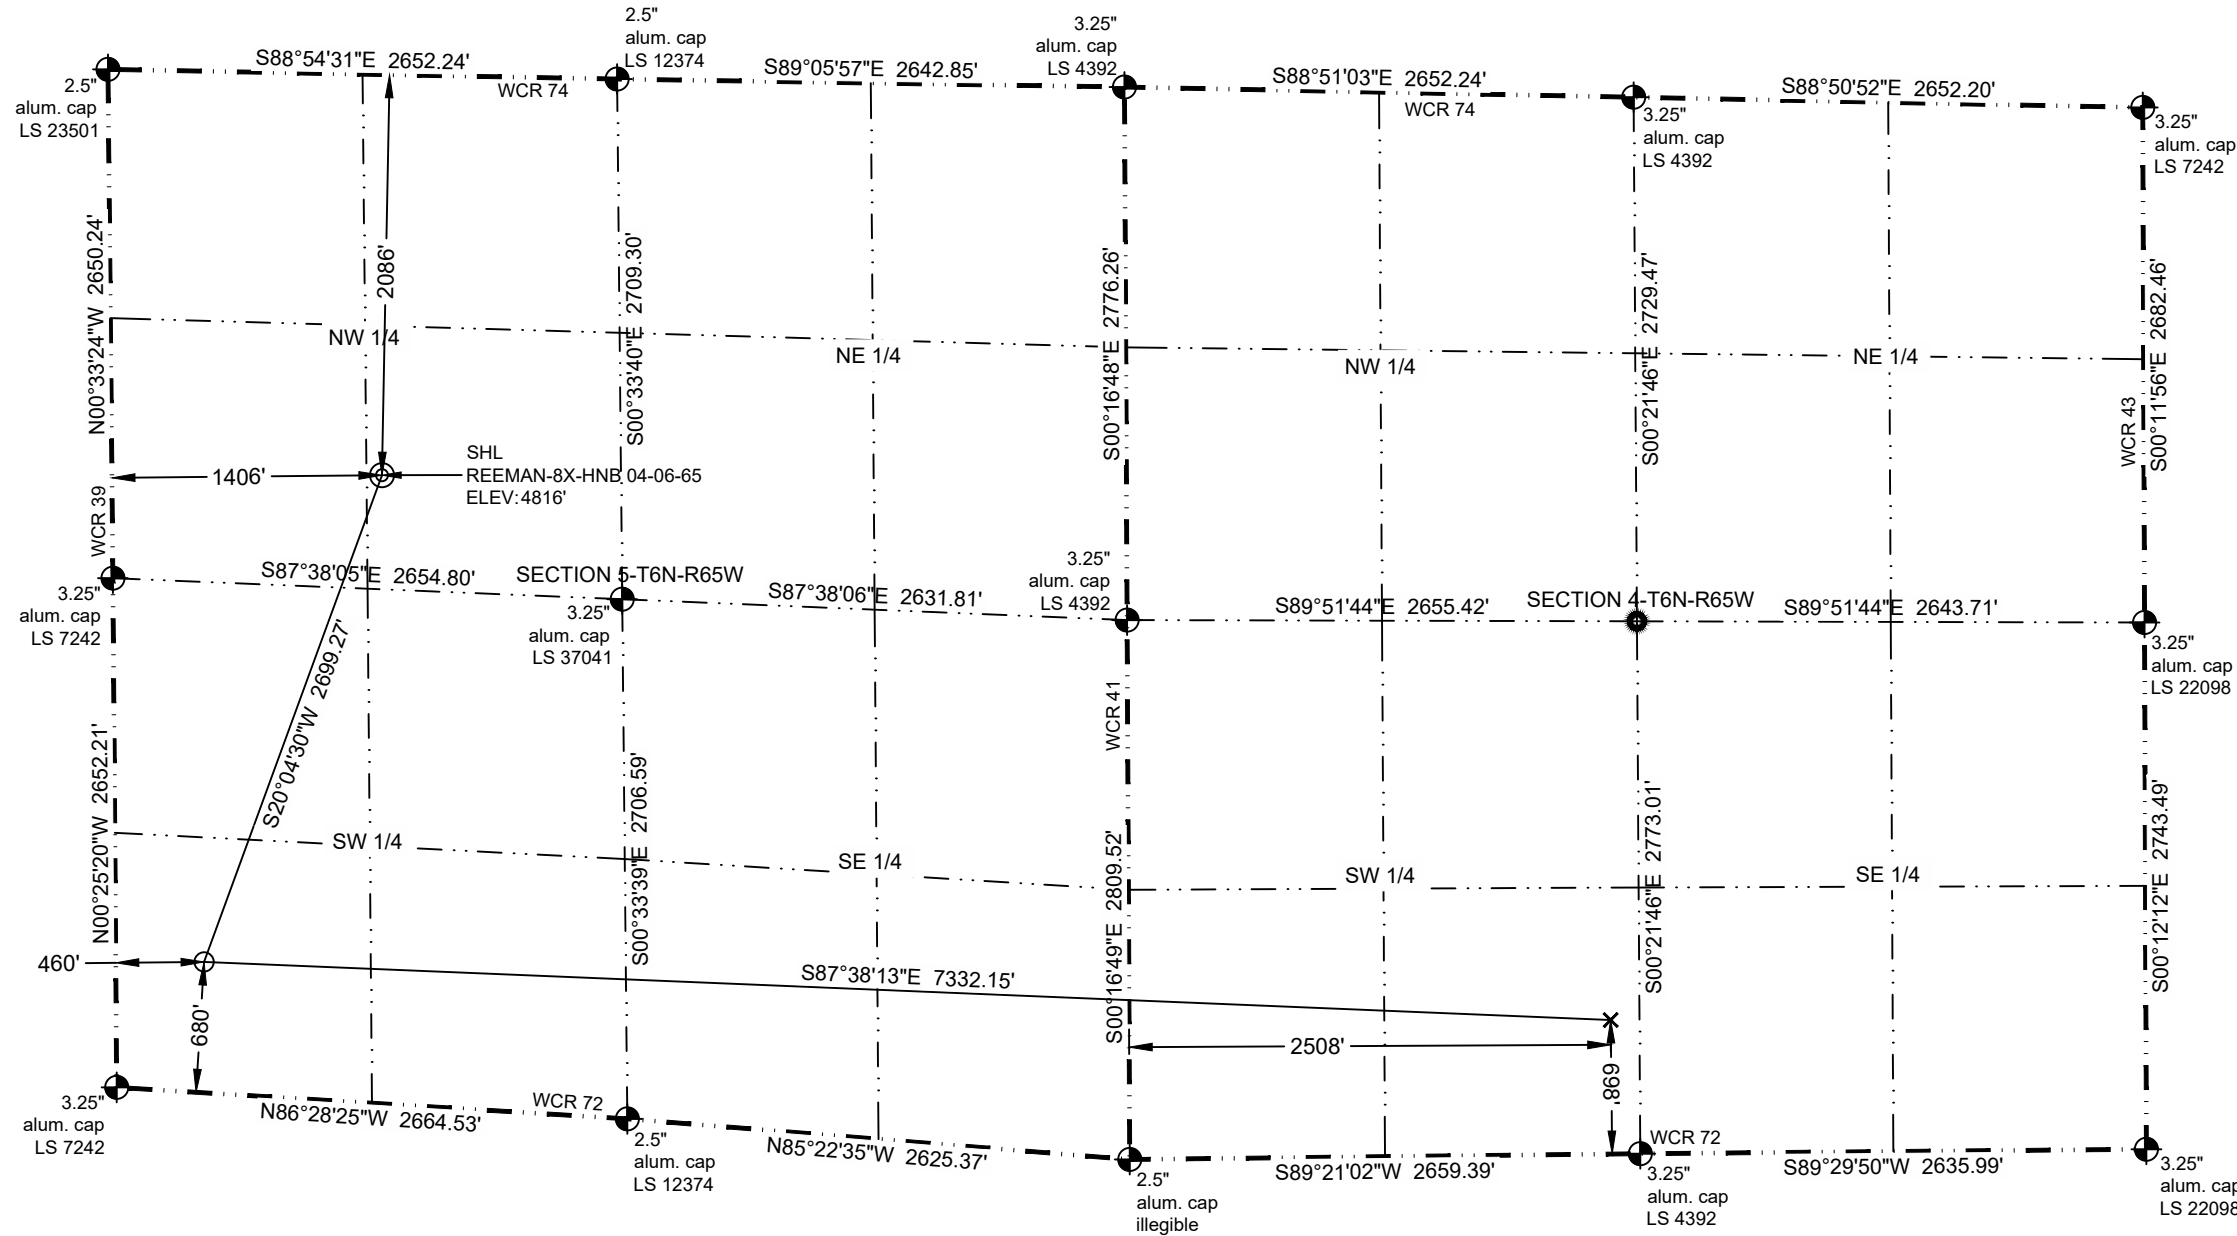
2.5"
alum. cap
LS 23501

S88°54'31"E 2652.24'

WCR 74

2.5"
alum. cap
LS 12374

S89°05'57"E 2642.85'

3.25"
alum. cap
LS 4392

S88°51'03"E 2652.24'

WCR 74

3.25"
alum. cap
LS 4392

S88°50'52"E 2652.20'

3.25"
alum. cap
LS 7242

N00°33'24"W 2650.24'

2086'

S00°33'40"E 2709.30'

S00°16'48"E 2776.26'

S00°21'46"E 2729.47'

S00°11'56"E 2682.46'

WCR 43

NW 1/4

NE 1/4

NW 1/4

NE 1/4

SHL
REEMAN-8X-HNB 04-06-65
ELEV:4816'

1406'

WCR 39

3.25"
alum. cap
LS 7242

S87°38'05"E 2654.80'

SECTION 5-T6N-R65W

3.25"
alum. cap
LS 37041

S87°38'06"E 2631.81'

3.25"
alum. cap
LS 4392

S89°51'44"E 2655.42'

SECTION 4-T6N-R65W

S89°51'44"E 2643.71'

3.25"
alum. cap
LS 22098

S20°04'30"W 2699.27'

WCR 41

N00°25'20"W 2652.21'

S00°33'39"E 2706.59'

S00°16'49"E 2809.52'

S00°21'46"E 2773.01'

S00°12'12"E 2743.49'

SW 1/4

SE 1/4

SW 1/4

SE 1/4

460'

S87°38'13"E 7332.15'

680'

2508'

869'

3.25"
alum. cap
LS 7242

N86°28'25"W 2664.53'

WCR 72

2.5"
alum. cap
LS 12374

N85°22'35"W 2625.37'

2.5"
alum. cap
illegible

S89°21'02"W 2659.39'

WCR 72

3.25"
alum. cap
LS 4392

S89°29'50"W 2635.99'

3.25"
alum. cap
LS 22098